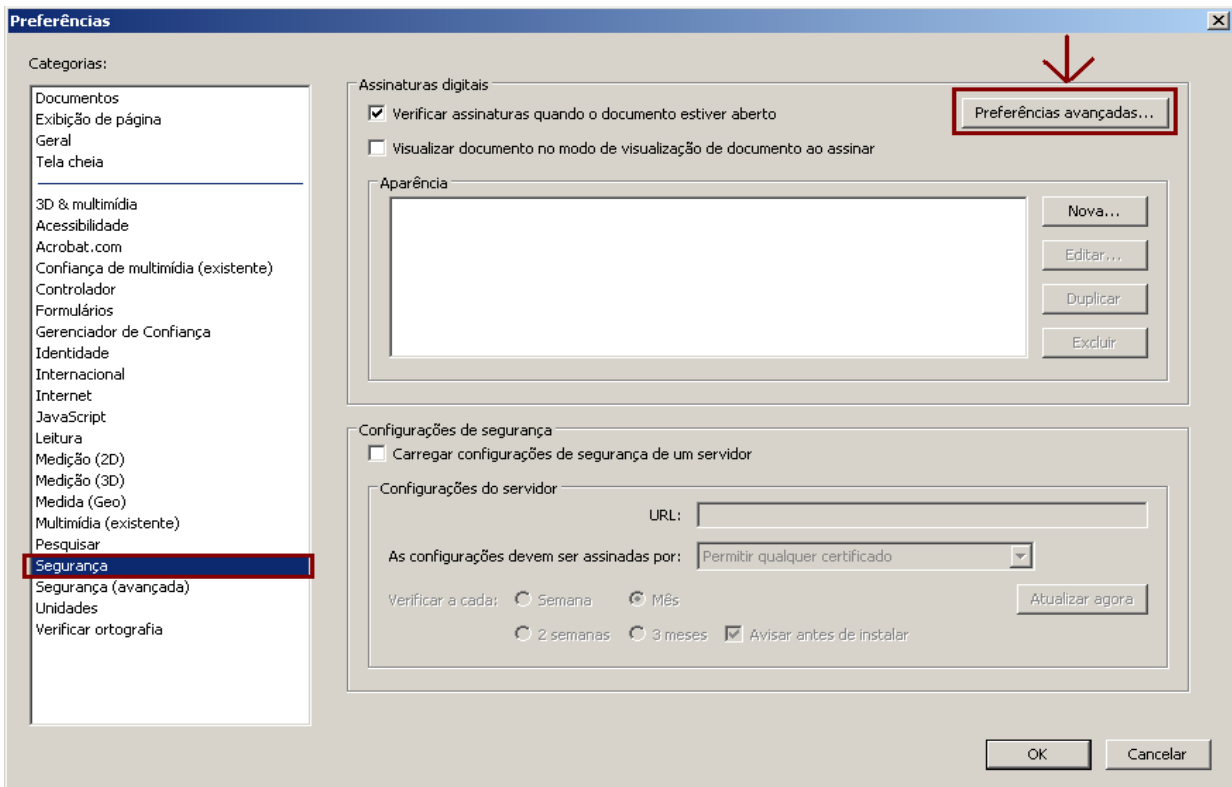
Preferências

Categorias:

Documentos
Exibição de página
Geral
Tela cheia

3D & multimídia
Acessibilidade
Acrobat.com
Confiança de multimídia (existente)
Controlador
Formulários
Gerenciador de Confiança
Identidade
Internacional
Internet
JavaScript
Leitura
Medição (2D)
Medição (3D)
Medida (Geo)
Multimídia (existente)
Pesquisar
Segurança
Segurança (avançada)
Unidades
Verificar ortografia

Assinaturas digitais

Verificar assinaturas quando o documento estiver aberto

Preferências avançadas...

Visualizar documento no modo de visualização de documento ao assinar

Aparência

Nova...
Editar...
Duplicar
Excluir

Configurações de segurança

Carregar configurações de segurança de um servidor

Configurações do servidor

URL:

As configurações devem ser assinadas por: Permitir qualquer certificado

Verificar a cada: Semana Mês 2 semanas 3 meses Avisar antes de instalar

Atualizar agora

OK
Cancelar